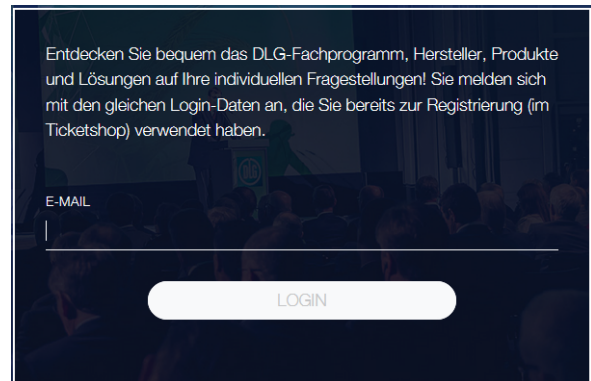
Entdecken Sie bequem das DLG-Fachprogramm, Hersteller, Produkte und Lösungen auf Ihre individuellen Fragestellungen! Sie melden sich mit den gleichen Login-Daten an, die Sie bereits zur Registrierung (im Ticketshop) verwendet haben.

E-MAIL

LOGIN